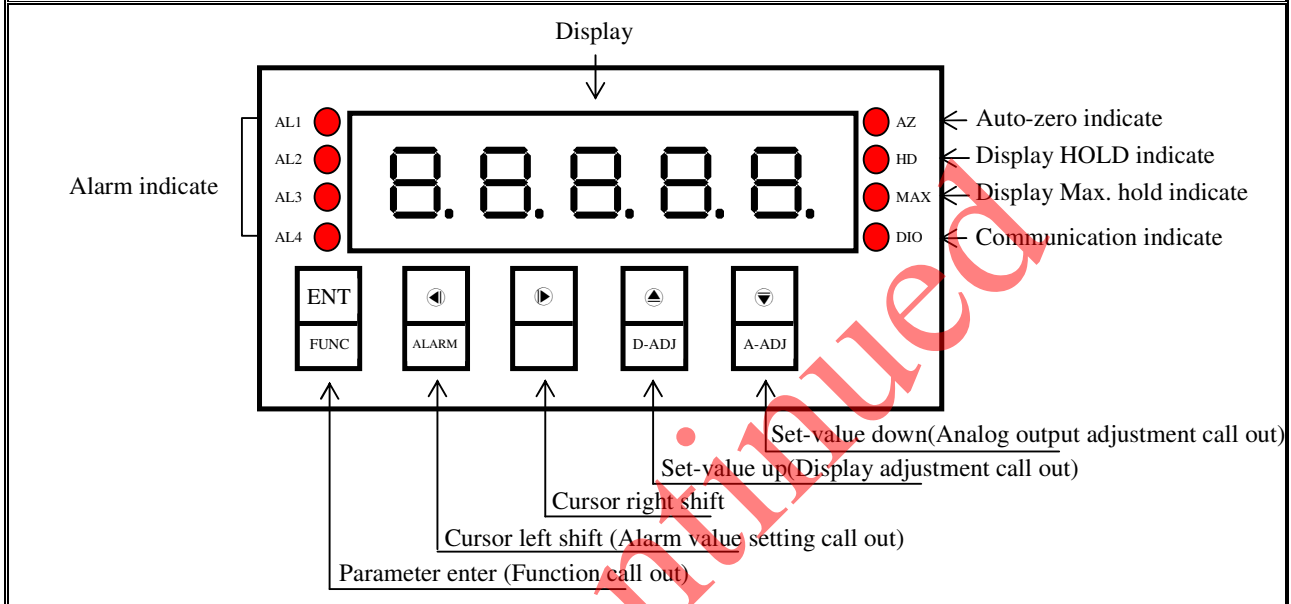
Display

AL1
AL2
AL3
AL4

Alarm indicate

8.8.8.8.8.

AZ
HD
MAX
DIO

Auto-zero indicate
Display HOLD indicate
Display Max. hold indicate
Communication indicate

ENT
FUNC

ALARM

D-ADJ

A-ADJ

Set-value down(Analog output adjustment call out)
Set-value up(Display adjustment call out)
Cursor right shift
Cursor left shift (Alarm value setting call out)
Parameter enter (Function call out)

ninued